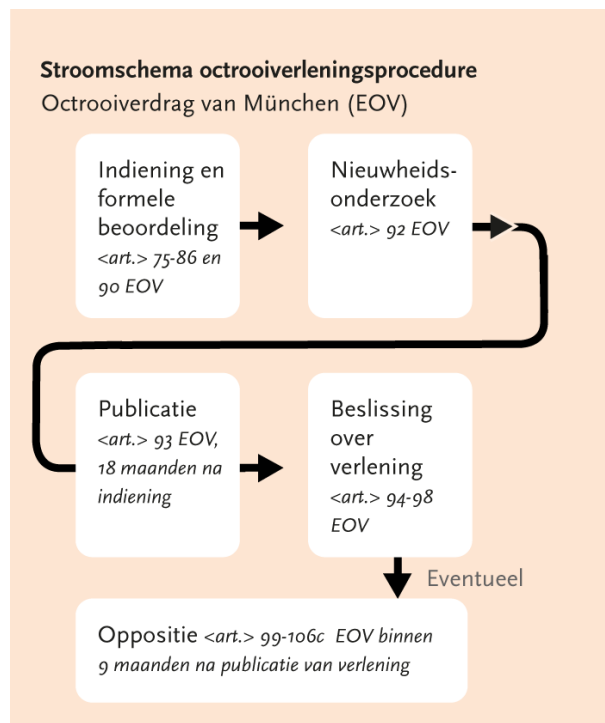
**Stroomschema octrooiverleningsprocedure**
Octrooiverdrag van München (EOV)

Indiening en formele beoordeling
<art.> 75-86 en 90 EOV

Nieuwheidsonderzoek
<art.> 92 EOV

Publicatie
<art.> 93 EOV, 18 maanden na indiening

Beslissing over verlening
<art.> 94-98 EOV

Eventueel

Oppositie <art.> 99-106c EOV binnen 9 maanden na publicatie van verlening